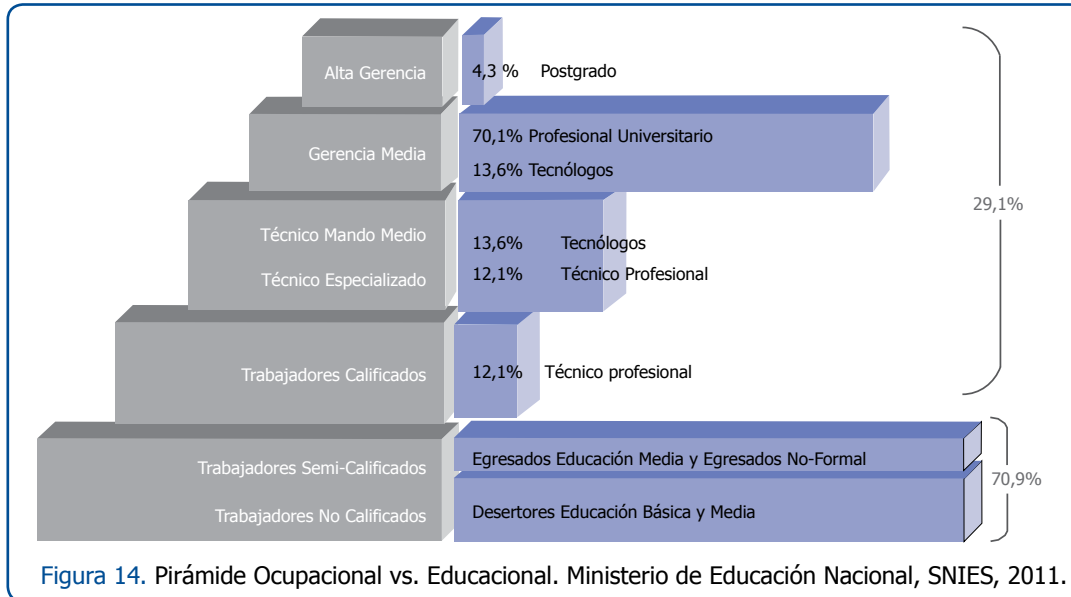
Alta Gerencia

4,3 % Postgrado

Gerencia Media

70,1% Profesional Universitario

13,6% Tecnólogos

Técnico Mando Medio

Técnico Especializado

13,6% Tecnólogos

12,1% Técnico Profesional

Trabajadores Calificados

12,1% Técnico profesional

29,1%

Trabajadores Semi-Calificados

Trabajadores No Calificados

Egresados Educación Media y Egresados No-Formal

Desertores Educación Básica y Media

70,9%

Figura 14. Pirámide Ocupacional vs. Educacional. Ministerio de Educación Nacional, SNIES, 2011.